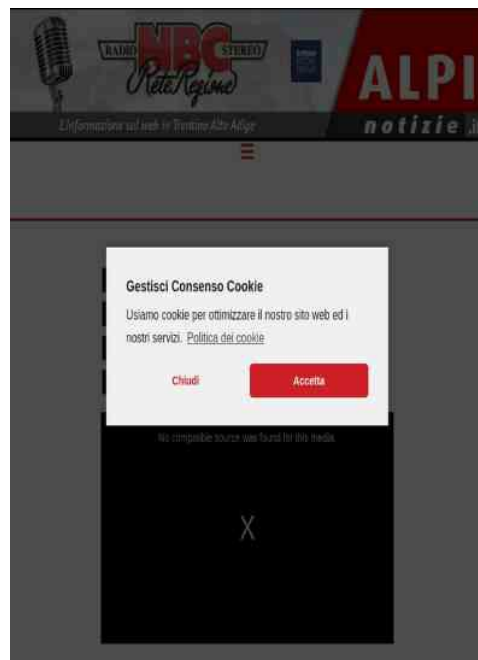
RADIO NBC STEREO
Rete Regione
L'informazione sul web in Trentino Alto Adige
ALPI
notizie .i

Gestisci Consenso Cookie

Usiamo cookie per ottimizzare il nostro sito web ed i nostri servizi. Politica dei cookie

Chiudi
Accetta

No compatible source was found for this media.

X